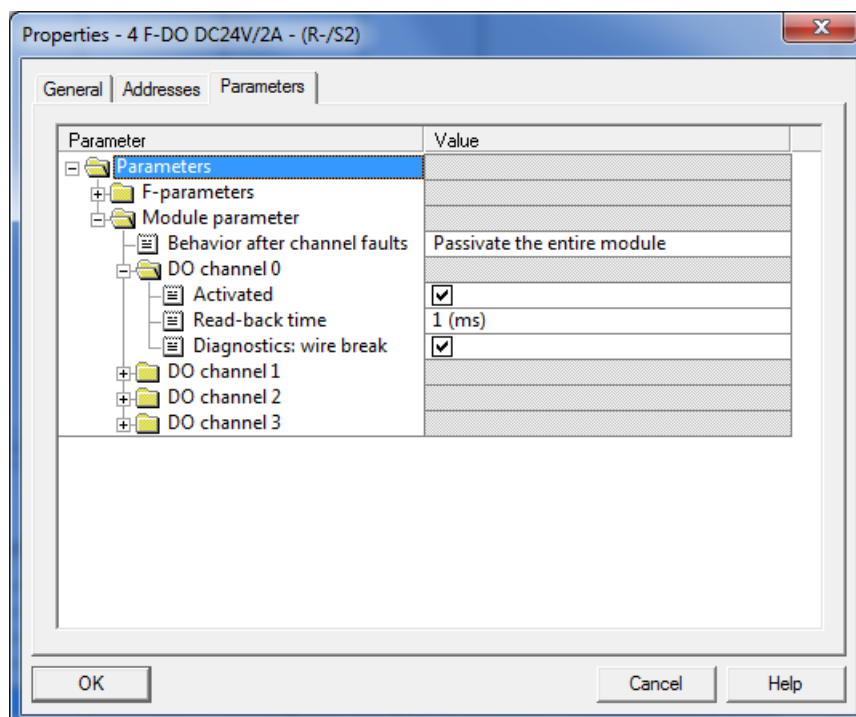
Properties - 4 F-DO DC24V/2A - (R-/S2)

General | Addresses | Parameters

| Parameter | Value |
|---|---|
| Parameters | |
| F-parameters | |
| Module parameter | |
| Behavior after channel faults | Passivate the entire module |
| DO channel 0 | |
| Activated | ☑ |
| Read-back time | 1 (ms) |
| Diagnostics: wire break | ☑ |
| DO channel 1 | |
| DO channel 2 | |
| DO channel 3 | |

OK | Cancel | Help